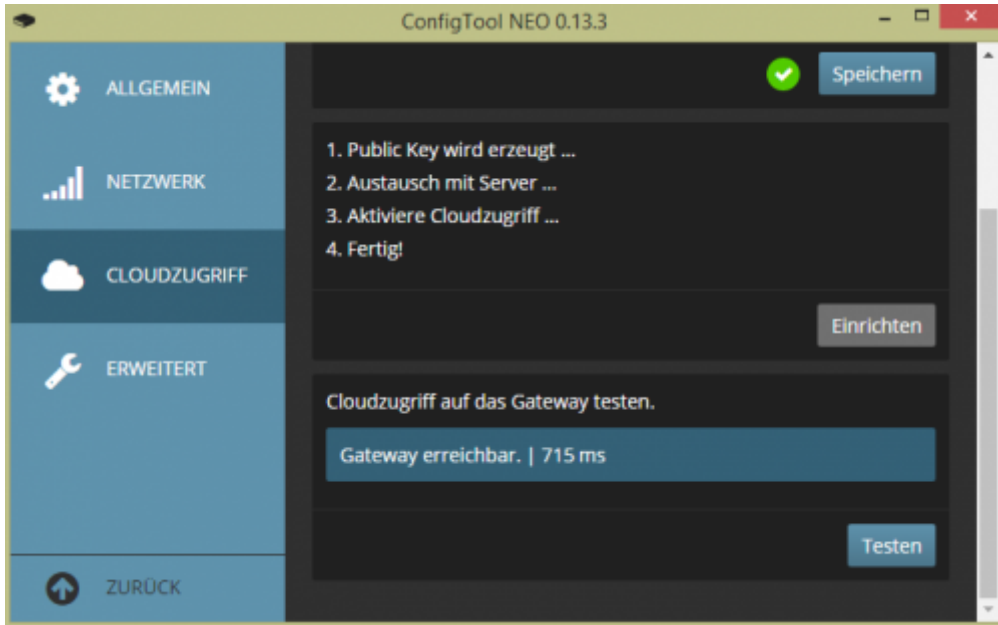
ConfigTool NEO 0.13.3

ALLGEMEIN

NETZWERK

CLOUDZUGRIFF

ERWEITERT

ZURÜCK

Speichern

1. Public Key wird erzeugt ...
2. Austausch mit Server ...
3. Aktiviere Cloudzugriff ...
4. Fertig!

Einrichten

Cloudzugriff auf das Gateway testen.

Gateway erreichbar. | 715 ms

Testen